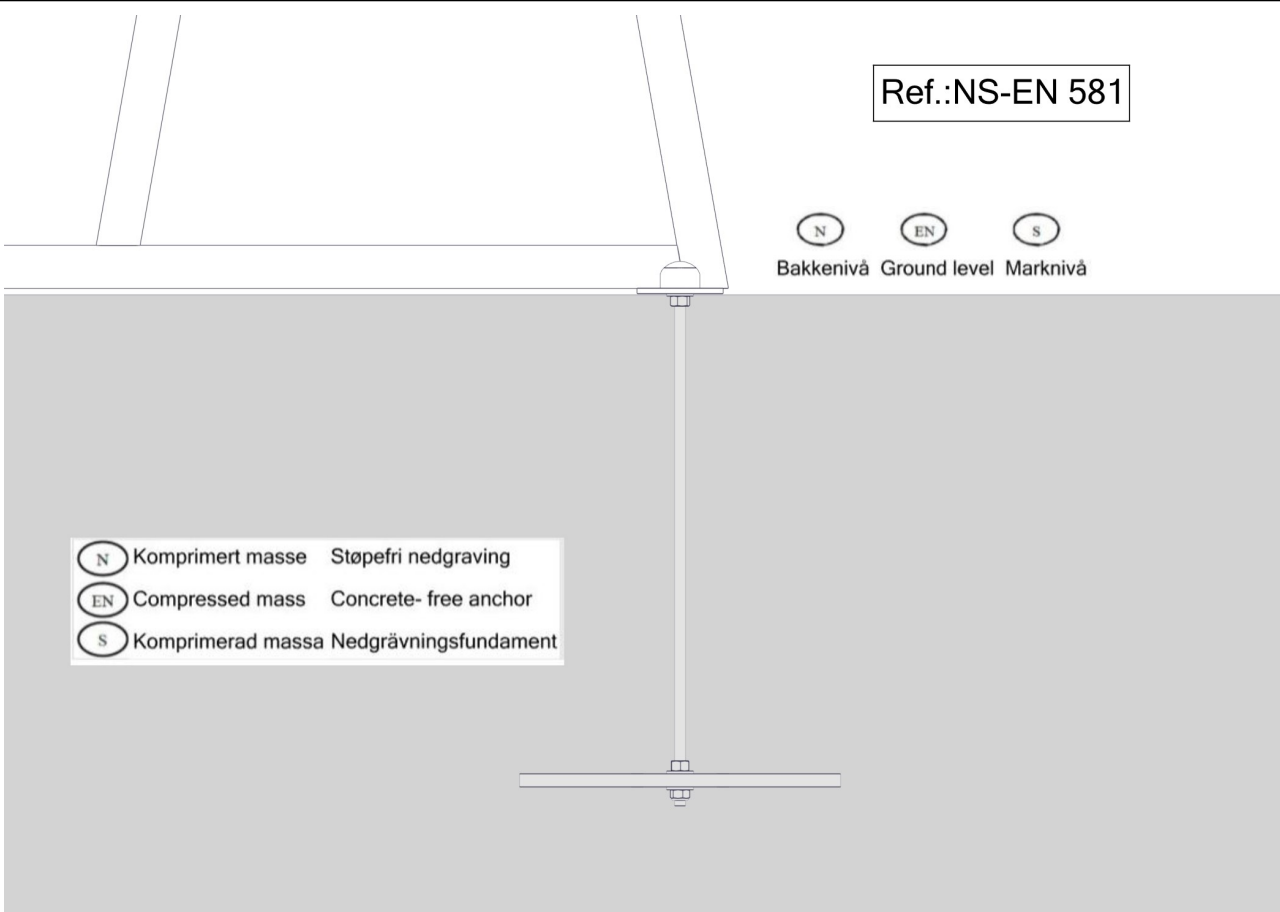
Ref.:NS-EN 581

N EN S
Bakkenivå Ground level Marknivå

| | | |
|---|---|---|
| N | Komprimert masse | Støpefri nedgraving |
| EN | Compressed mass | Concrete- free anchor |
| S | Komprimerad massa | Nedgrävningsfundament |